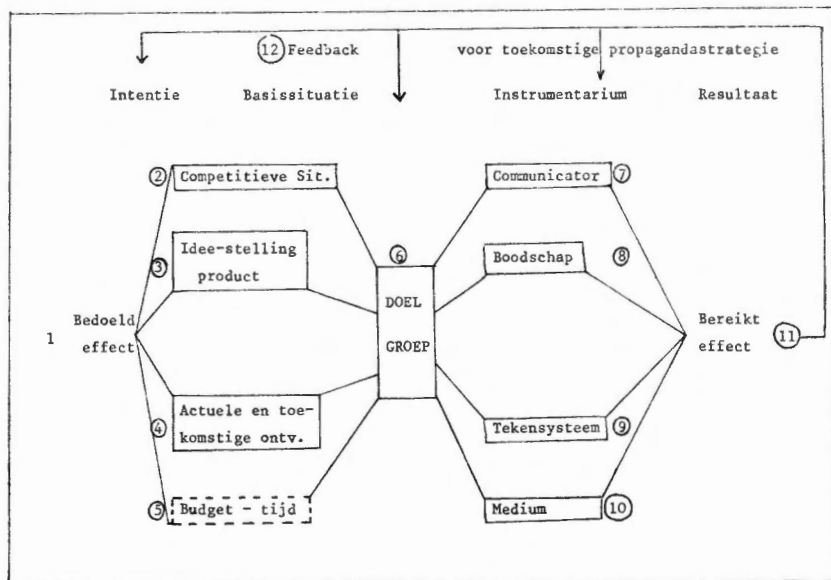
12 Feedback voor toekomstige propagandastrategie

Intentie Basissituatie Instrumentarium Resultaat

2 Competitieve Sit.

3 Idee-stelling product

1 Bedoeld effect

4 Actuele en toekomstige ontv.

5 Budget - tijd

6 DOEL GROEP

Communicator 7

Boodschap 8

Bereikt effect 11

Tekensysteem 9

Medium 10